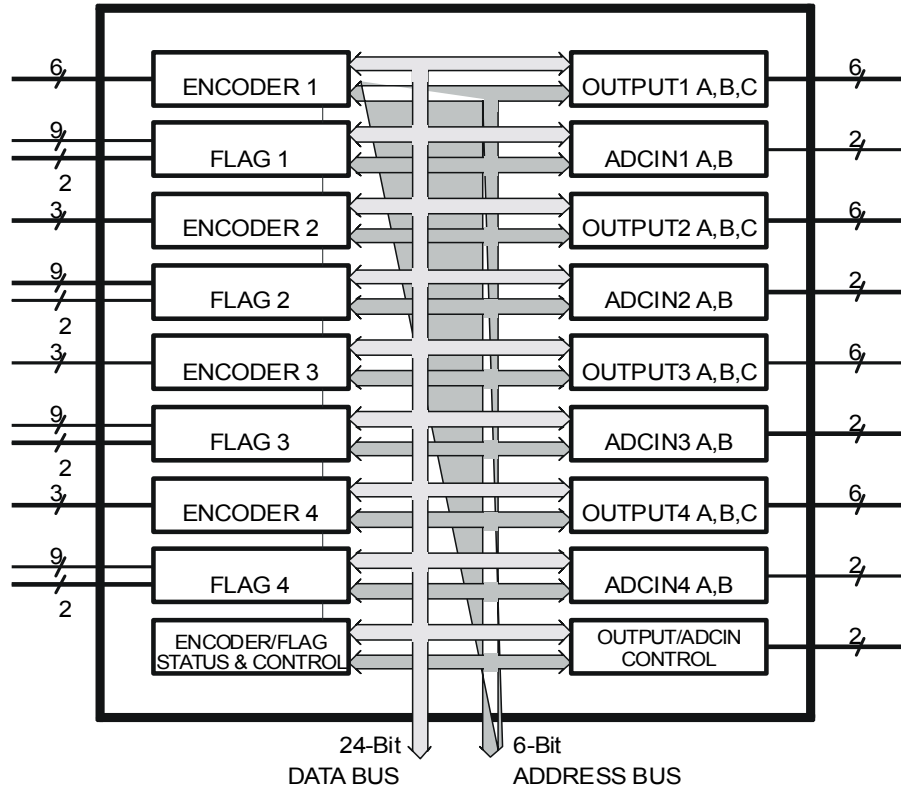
6
ENCODER 1
OUTPUT1 A,B,C
6
9
2
FLAG 1
ADCIN1 A,B
2
3
ENCODER 2
OUTPUT2 A,B,C
6
9
2
FLAG 2
ADCIN2 A,B
2
3
ENCODER 3
OUTPUT3 A,B,C
6
9
2
FLAG 3
ADCIN3 A,B
2
3
ENCODER 4
OUTPUT4 A,B,C
6
9
2
FLAG 4
ADCIN4 A,B
2
ENCODER/FLAG STATUS & CONTROL
OUTPUT/ADCIN CONTROL
2
24-Bit
DATA BUS
6-Bit
ADDRESS BUS